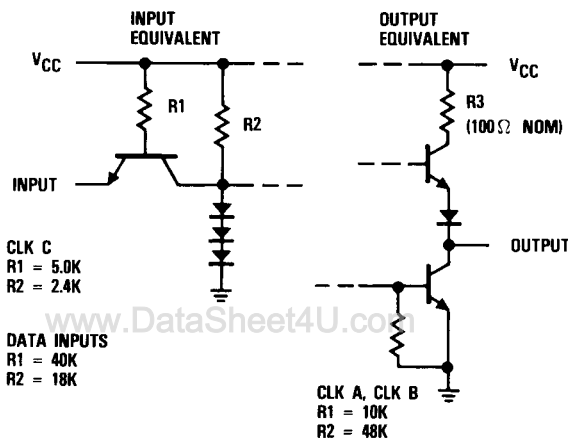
INPUT EQUIVALENT

OUTPUT EQUIVALENT

$V_{CC}$

R1

R2

INPUT

$V_{CC}$

R3 (100Ω NOM)

OUTPUT

CLK C
R1 = 5.0K
R2 = 2.4K

www.DataSheet4U.com

DATA INPUTS
R1 = 40K
R2 = 18K

CLK A, CLK B
R1 = 10K
R2 = 48K